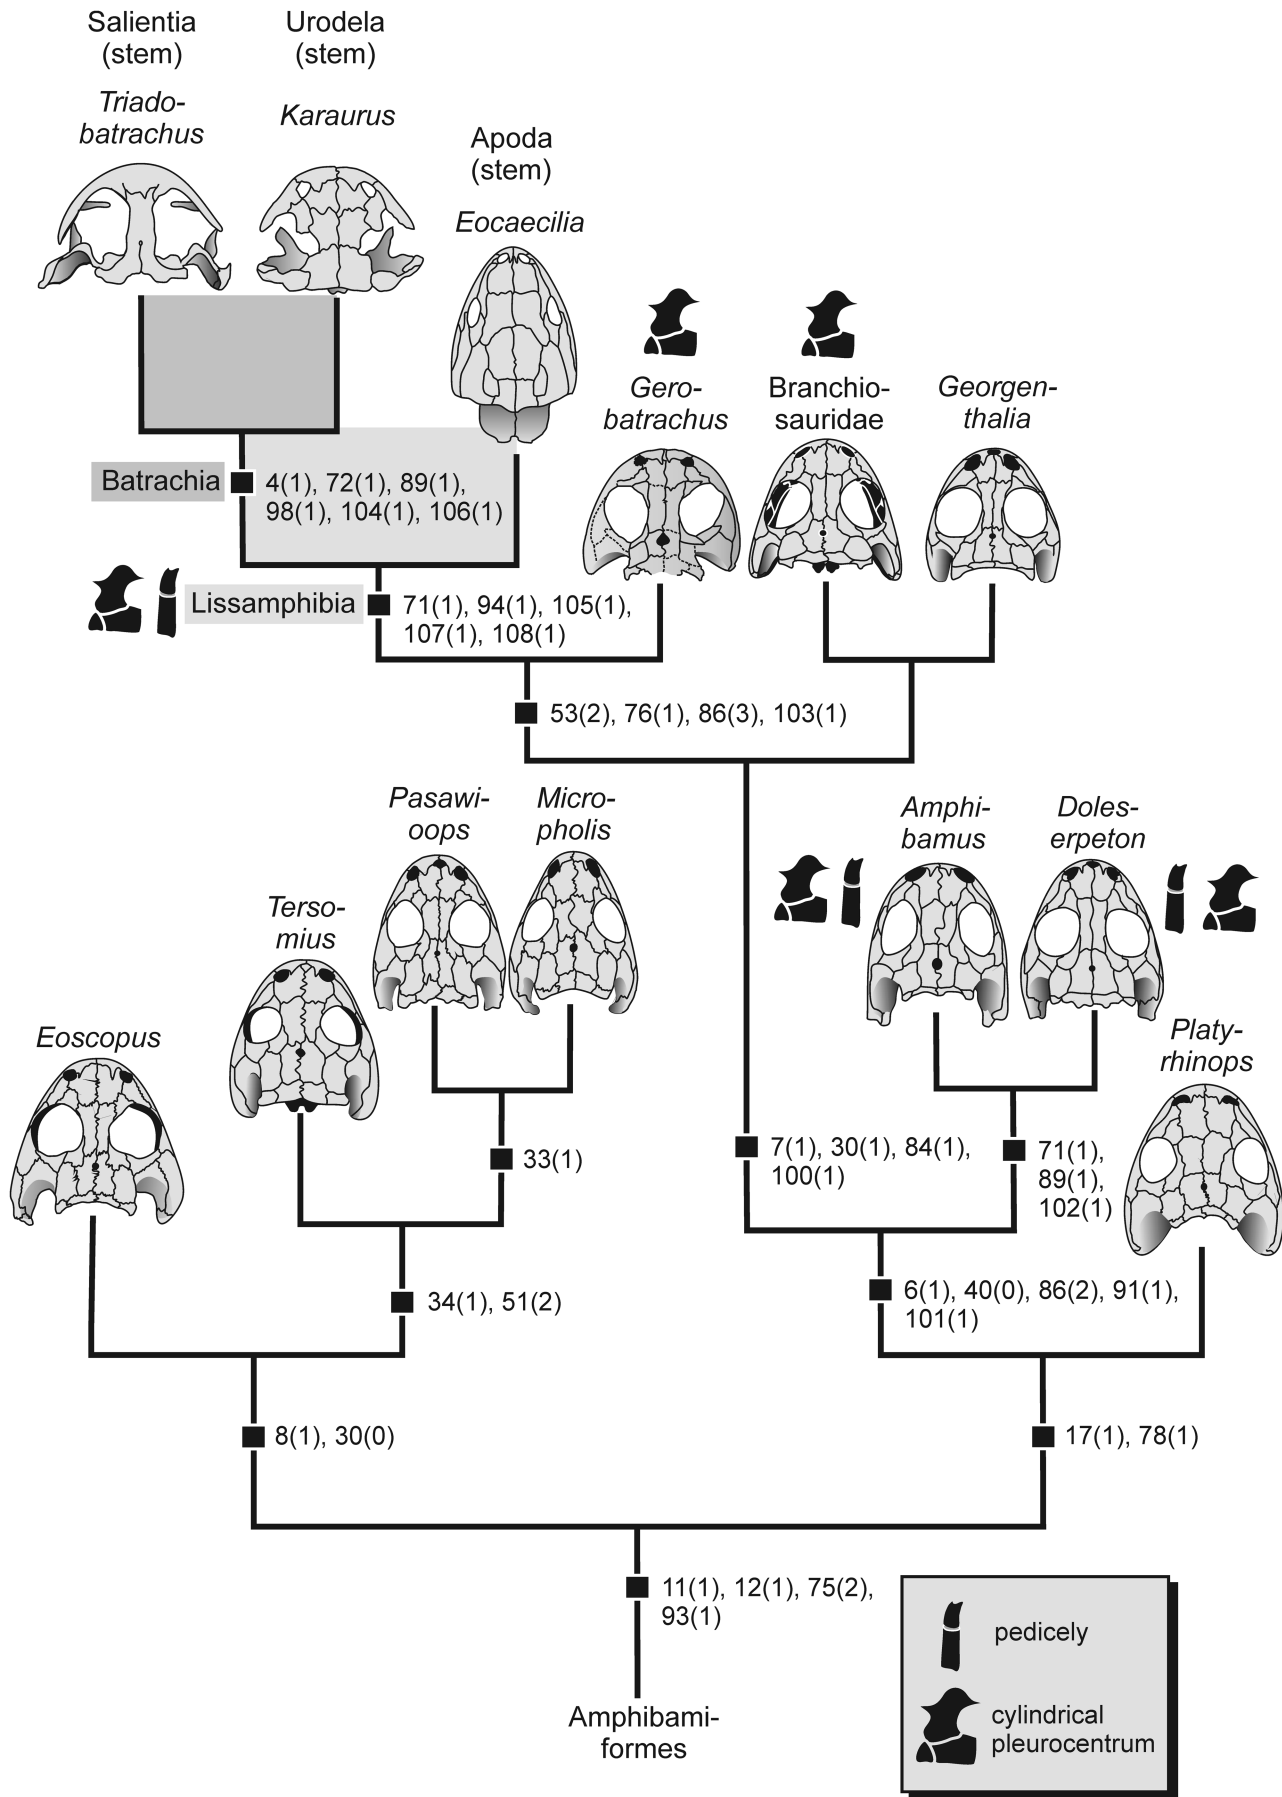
Salientia (stem)

Urodela (stem)

Triadobatrachus

Karaurus

Apoda (stem)

Eocaecilia

Gerobatrachus

Branchiosauridae

Georgenthalia

Batrachia 4(1), 72(1), 89(1), 98(1), 104(1), 106(1)

Lissamphibia 71(1), 94(1), 105(1), 107(1), 108(1)

53(2), 76(1), 86(3), 103(1)

Pasawioops

Micropholis

Amphibamus

Doleserpeton

Tersomius

Eoscopus

Platyrhinops

33(1)

7(1), 30(1), 84(1), 100(1)

71(1), 89(1), 102(1)

34(1), 51(2)

6(1), 40(0), 86(2), 91(1), 101(1)

8(1), 30(0)

17(1), 78(1)

11(1), 12(1), 75(2), 93(1)

Amphibamiformes

pedicely

cylindrical pleurocentrum